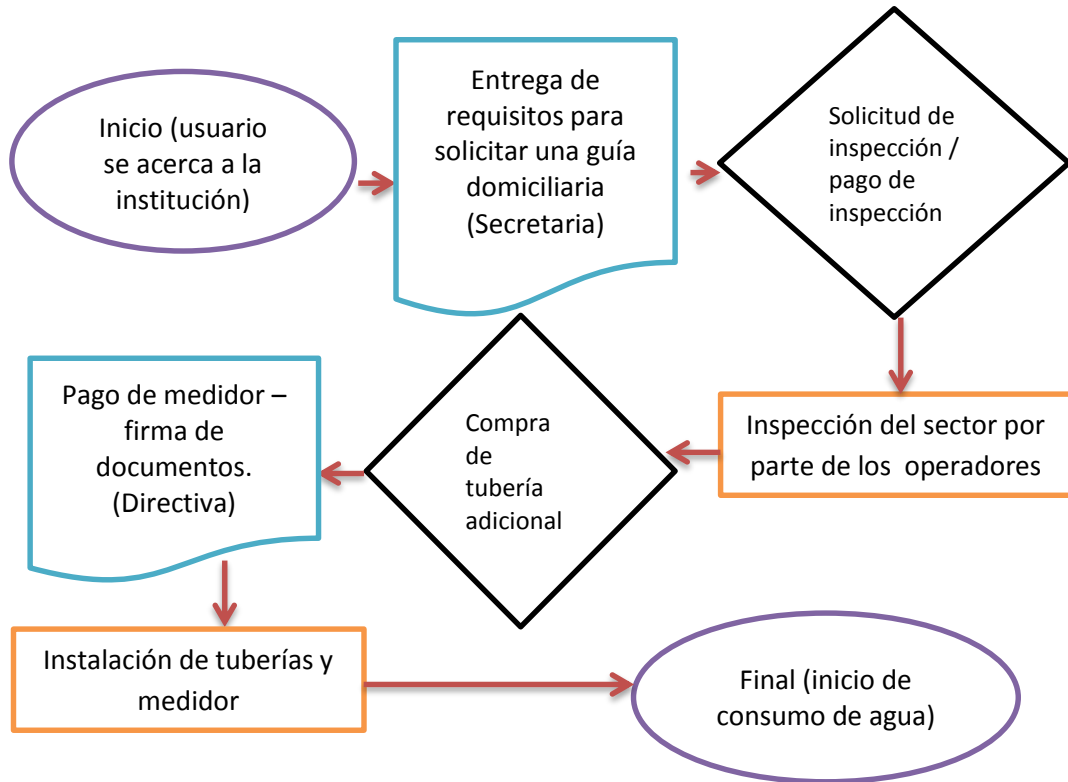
Inicio (usuario se acerca a la institución)

Entrega de requisitos para solicitar una guía domiciliaria (Secretaria)

Solicitud de inspección / pago de inspección

Inspección del sector por parte de los operadores

Compra de tubería adicional

Pago de medidor – firma de documentos. (Directiva)

Instalación de tuberías y medidor

Final (inicio de consumo de agua)